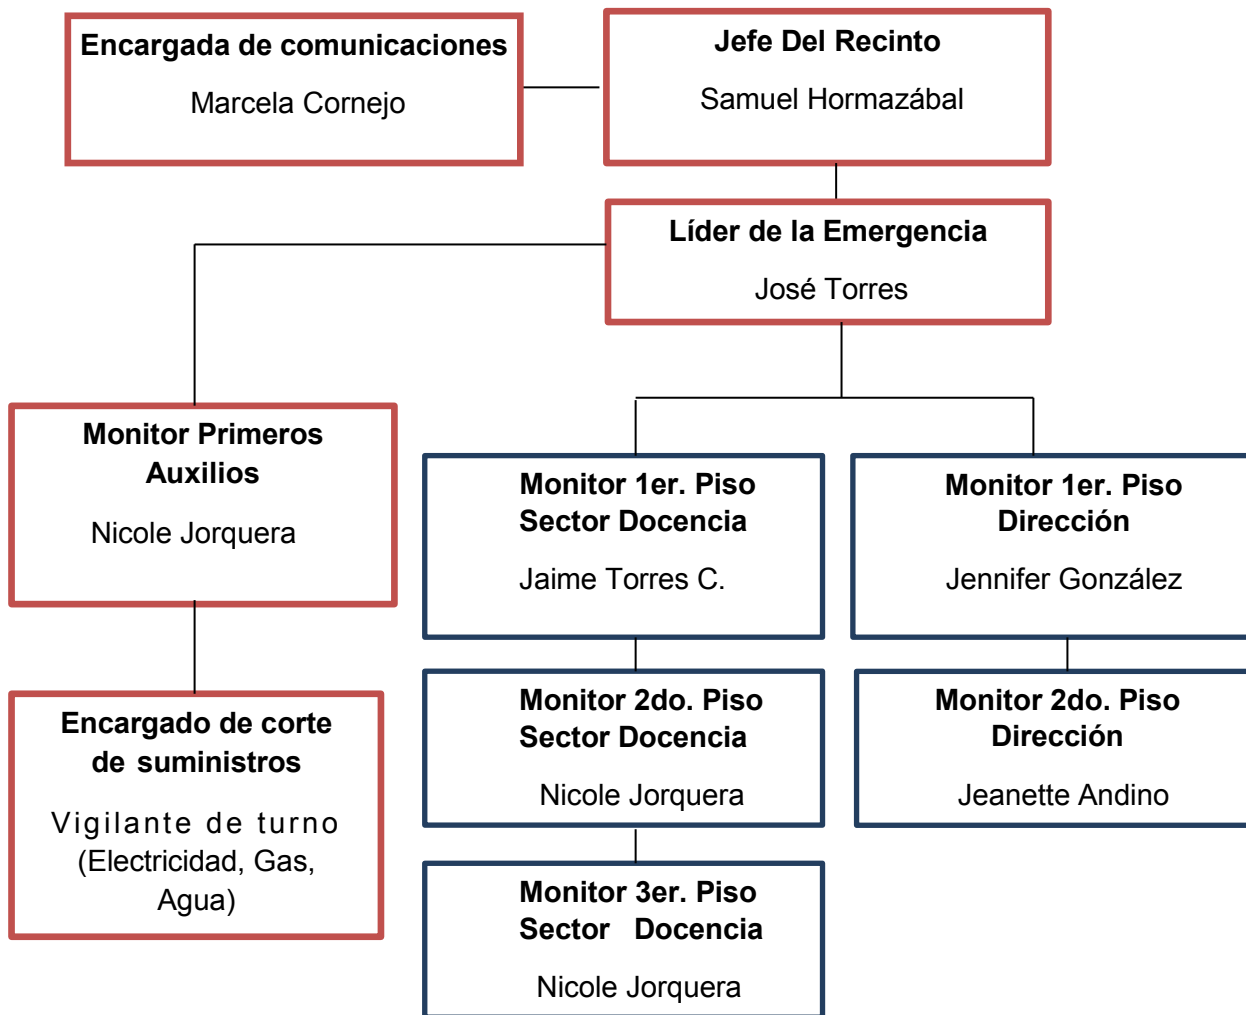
Encargada de comunicaciones

Marcela Cornejo

Jefe Del Recinto

Samuel Hormazábal

Líder de la Emergencia

José Torres

Monitor Primeros Auxilios

Nicole Jorquera

Encargado de corte de suministros

Vigilante de turno (Electricidad, Gas, Agua)

Monitor 1er. Piso Sector Docencia

Jaime Torres C.

Monitor 2do. Piso Sector Docencia

Nicole Jorquera

Monitor 3er. Piso Sector Docencia

Nicole Jorquera

Monitor 1er. Piso Dirección

Jennifer González

Monitor 2do. Piso Dirección

Jeanette Andino